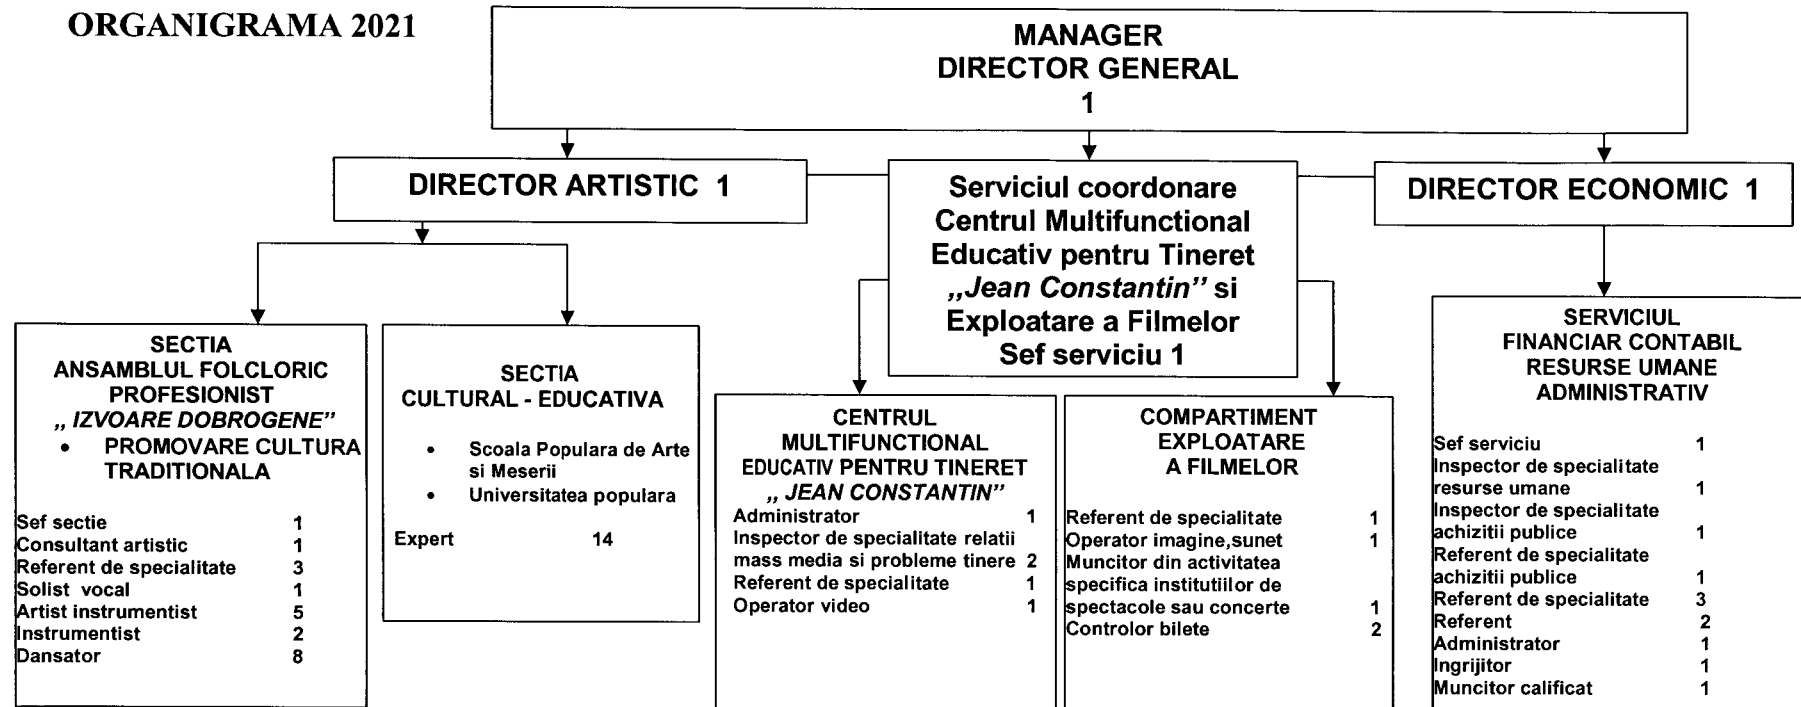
ORGANIGRAMA 2021

MANAGER
DIRECTOR GENERAL
1

DIRECTOR ARTISTIC 1

Serviciul coordonare Centrul Multifunctional Educativ pentru Tineret „Jean Constantin” si Exploatare a Filmelor
Sef serviciu 1

DIRECTOR ECONOMIC 1

SECTIA
ANSAMBLUL FOLCLORIC PROFESIONIST
„ IZVOARE DOBROGENE”
• PROMOVARE CULTURA TRADITIONALA

Sef sectie 1
Consultant artistic 1
Referent de specialitate 3
Solist vocal 1
Artist instrumentist 5
Instrumentist 2
Dansator 8

SECTIA
CULTURAL - EDUCATIVA

• Scoala Populara de Arte si Meserii
• Universitatea populara

Expert 14

CENTRUL MULTIFUNCTIONAL EDUCATIV PENTRU TINERET
„ JEAN CONSTANTIN”
Administrator 1
Inspector de specialitate relatii mass media si probleme tinere 2
Referent de specialitate 1
Operator video 1

COMPARTIMENT EXPLOATARE A FILMELOR

Referent de specialitate 1
Operator imagine,sunet 1
Muncitor din activitatea specifica institutiilor de spectacole sau concerte 1
Controlor bilete 2

SERVICIUL
FINANCIAR CONTABIL
RESURSE UMANE
ADMINISTRATIV

Sef serviciu 1
Inspector de specialitate resurse umane 1
Inspector de specialitate achizitii publice 1
Referent de specialitate achizitii publice 1
Referent de specialitate 3
Referent 2
Administrator 1
Ingrijitor 1
Muncitor calificat 1